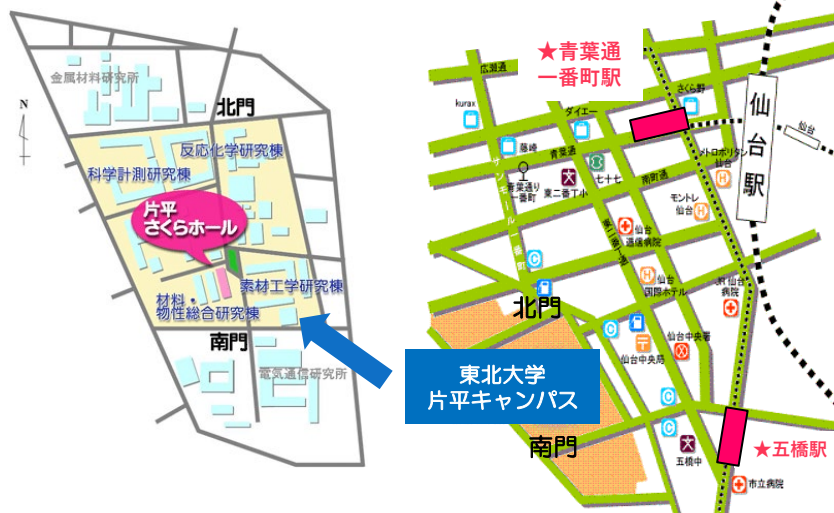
金属材料研究所

N

北門

反応化学研究棟

科学計測研究棟

片平
さくらホール

素材工学研究棟

材料・
物性総合研究棟

南門

電気通信研究所

★青葉通
一番町駅

広瀬通

さくら野

kurax

ダイエー

仙台駅

仙台

藤崎

青葉通

メトロポリタン仙台

南町通

青葉通り
一番町

七十七

東二番丁小

モントレ
仙台

仙台
逓信病院

仙台
国際ホテル

仙台
共済
病院

北門

仙台中央署

仙台中央局

東北大学
片平キャンパス

南門

★五橋駅

五橋中

市立病院